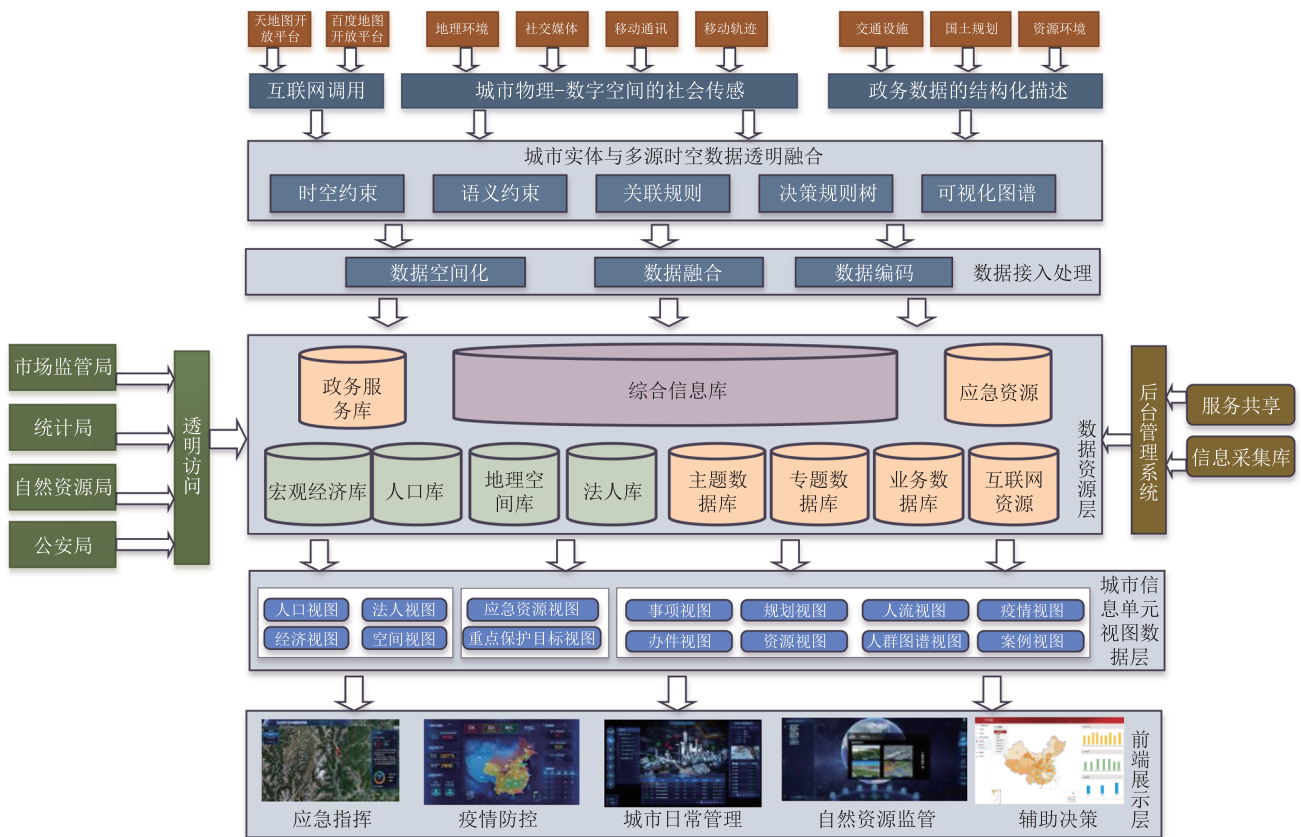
天地图开放平台
百度地图开放平台
地理环境
社交媒体
移动通讯
移动轨迹
交通设施
国土规划
资源环境

互联网调用
城市物理-数字空间的社会传感
政务数据的结构化描述

城市实体与多源时空数据透明融合
时空约束
语义约束
关联规则
决策规则树
可视化图谱

数据空间化
数据融合
数据编码
数据接入处理

市场监管局
统计局
自然资源局
公安局
透明访问

政务服务库
综合信息库
应急资源
宏观经济库
人口库
地理空间库
法人库
主题数据库
专题数据库
业务数据库
互联网资源
数据资源层

后台管理系统
服务共享
信息采集库

人口视图
法人视图
经济视图
空间视图
应急资源视图
重点保护目标视图
事项视图
规划视图
人流视图
疫情视图
办件视图
资源视图
人群图谱视图
案例视图
城市信息单元视图数据层

应急指挥
疫情防控
城市日常管理
自然资源监管
辅助决策
前端展示层